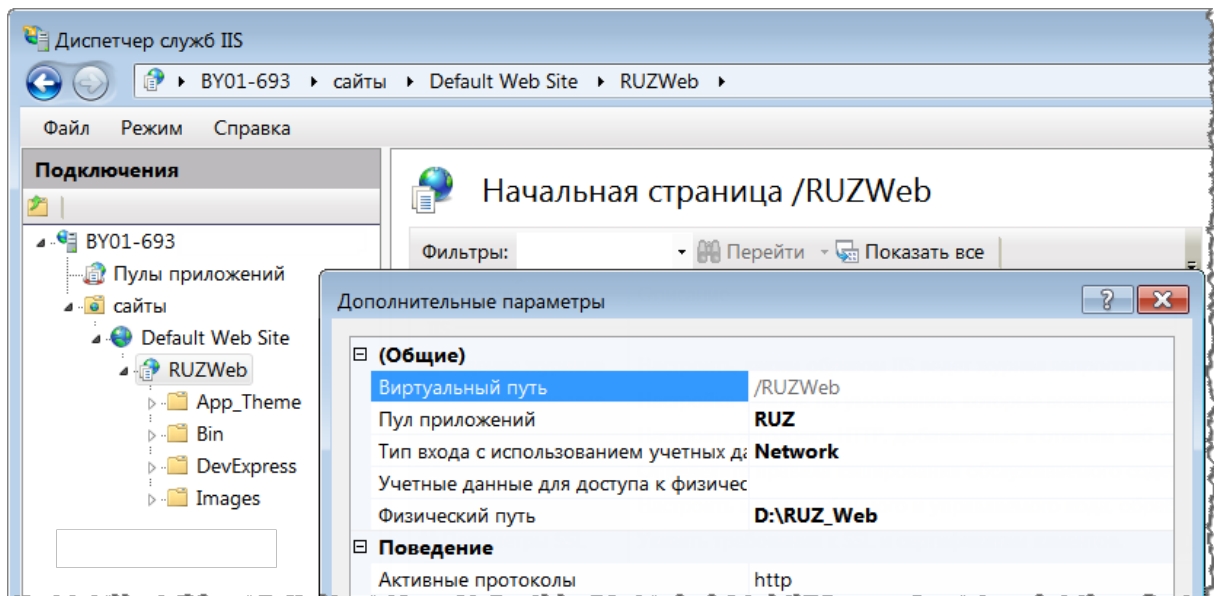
Диспетчер служб IIS

BY01-693 ▸ сайты ▸ Default Web Site ▸ RUZWeb ▸

Файл Режим Справка

Подключения

BY01-693
Пулы приложений
сайты
Default Web Site
RUZWeb
App_Theme
Bin
DevExpress
Images

Начальная страница /RUZWeb

Фильтры: Перейти Показать все

Дополнительные параметры

| (Общие) | |
|---|---|
| Виртуальный путь | /RUZWeb |
| Пул приложений | RUZ |
| Тип входа с использованием учетных да | Network |
| Учетные данные для доступа к физичес | |
| Физический путь | D:\RUZ_Web |
| Поведение | |
| Активные протоколы | http |